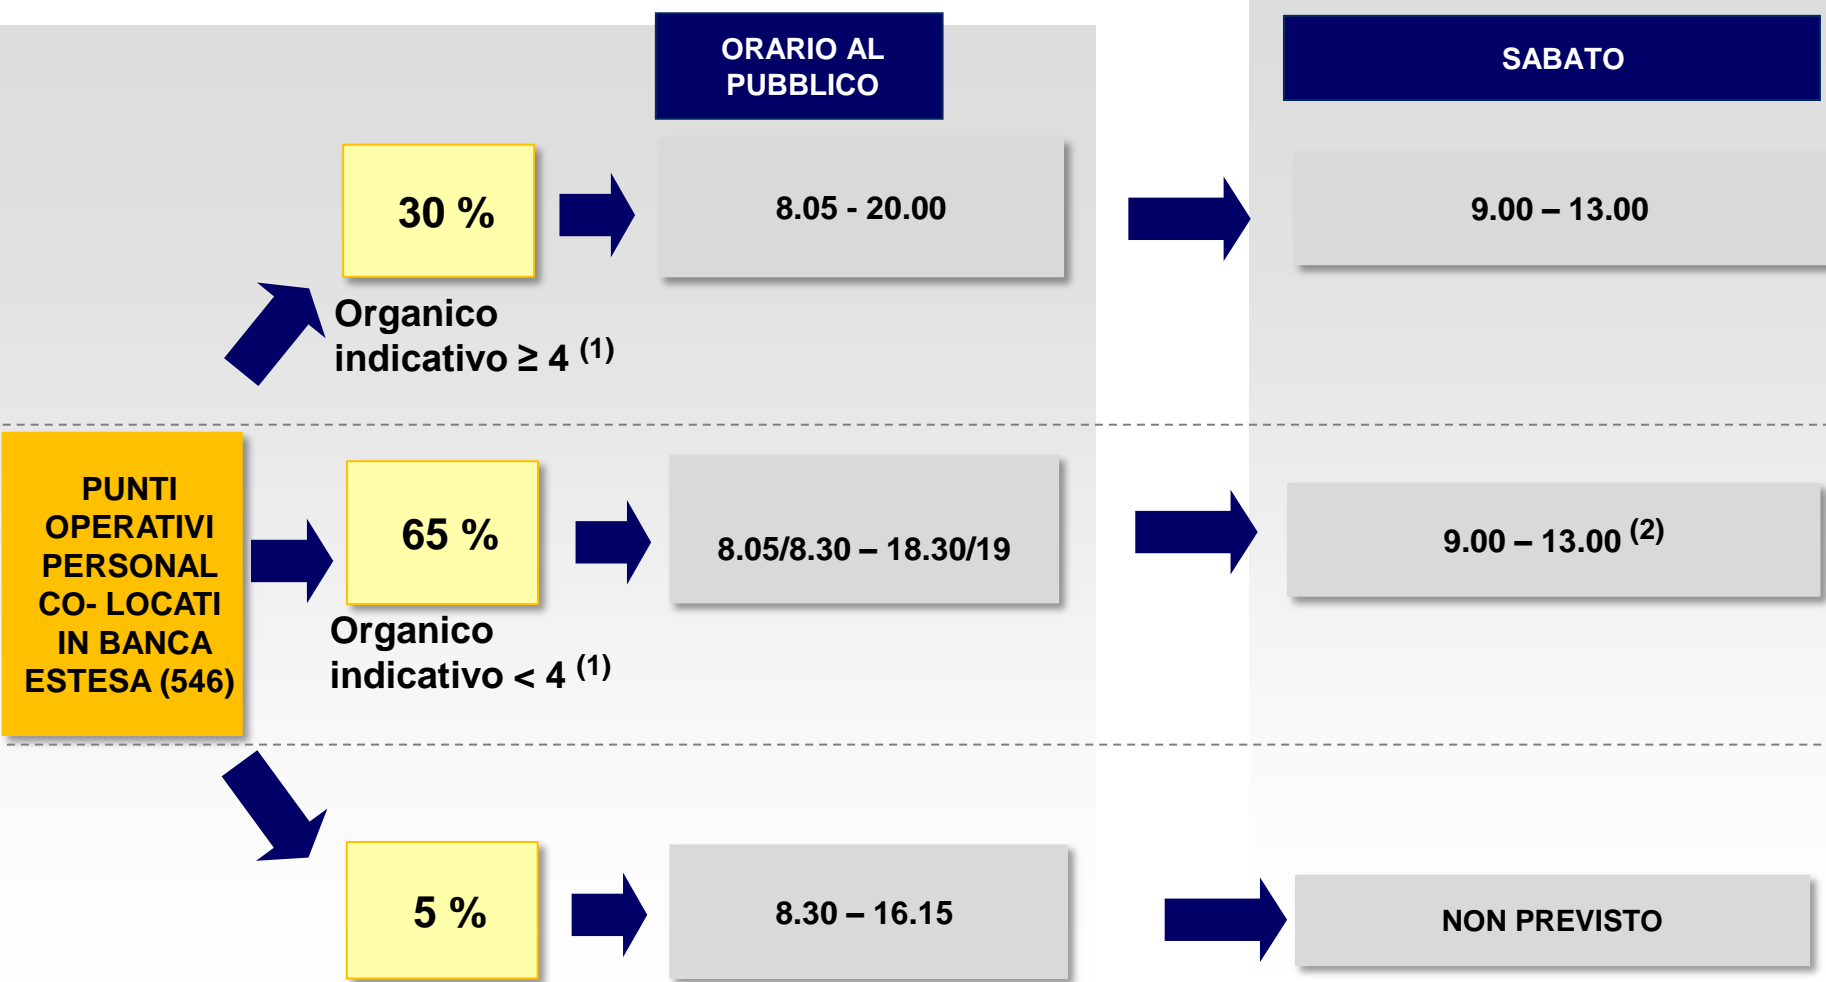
ORARIO AL PUBBLICO

SABATO

30 %

8.05 - 20.00

9.00 – 13.00

Organico indicativo ≥ 4 $^{(1)}$

PUNTI OPERATIVI PERSONAL CO- LOCATI IN BANCA ESTESA (546)

65 %

8.05/8.30 – 18.30/19

9.00 – 13.00 $^{(2)}$

Organico indicativo < 4 $^{(1)}$

5 %

8.30 – 16.15

NON PREVISTO